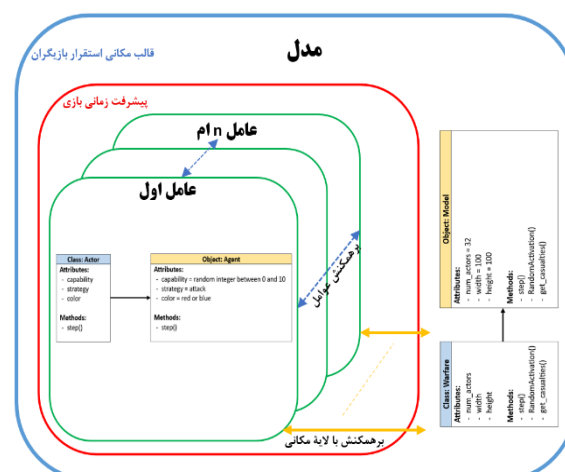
مدل

قالب مکانی استقرار بازیگران

پیشرفت زمانی بازی

عامل n ام

عامل اول

برهمکنش عوامل

Class: Actor
Attributes:
- capability
- strategy
- color
Methods:
- step()

Object: Agent
Attributes:
- capability = random integer between 0 and 10
- strategy = attack
- color = red or blue
Methods:
- step()

Object: Model
Attributes:
- num_actors = 32
- width = 100
- height = 100
Methods:
- step()
- RandomActivation()
- get_casualties()

Class: Warfare
Attributes:
- num_actors
- width
- height
Methods:
- step()
- RandomActivation()
- get_casualties()

برهمکنش با لایه مکانی